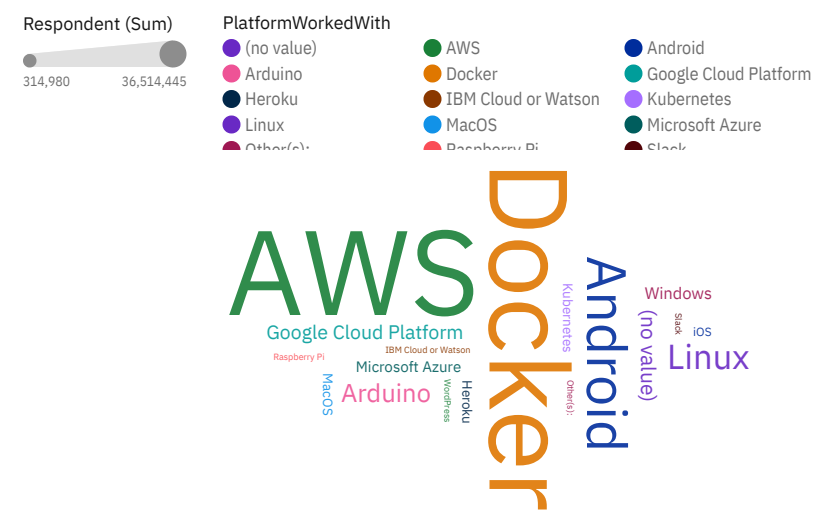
Respondent (Sum)

314,980 36,514,445

PlatformWorkedWith

(no value)
AWS
Android
Arduino
Docker
Google Cloud Platform
Heroku
IBM Cloud or Watson
Kubernetes
Linux
MacOS
Microsoft Azure
Other(s):
Raspberry Pi
Slack

AWS
Docker
Android
Kubernetes
Windows
(no value)
Slack
iOS
Linux
Google Cloud Platform
Raspberry Pi
IBM Cloud or Watson
Microsoft Azure
MacOS
Arduino
WordPress
Heroku
Other(s):